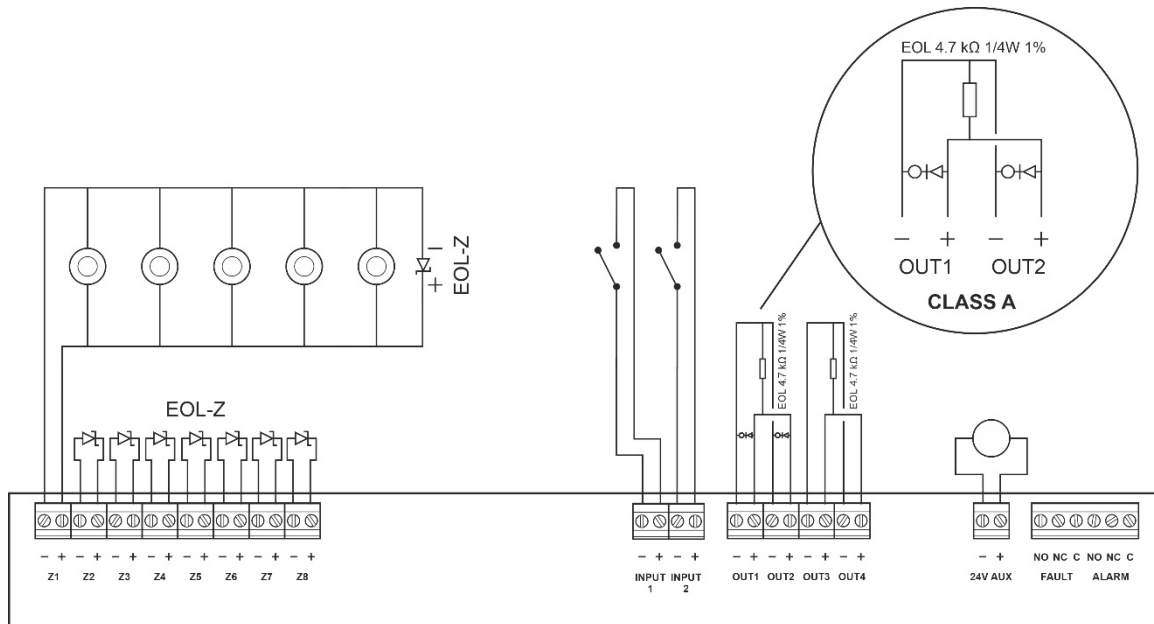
EOL 4.7 kΩ 1/4W 1%

– + – +
OUT1 OUT2
CLASS A

– +
EOL-Z

EOL 4.7 kΩ 1/4W 1%
EOL 4.7 kΩ 1/4W 1%

EOL-Z

– + – + – + – + – + – + – + – +
Z1 Z2 Z3 Z4 Z5 Z6 Z7 Z8

– + – +
INPUT 1 INPUT 2

– + – + – + – +
OUT1 OUT2 OUT3 OUT4

– +
24V AUX

NO NC C NO NC C
FAULT ALARM